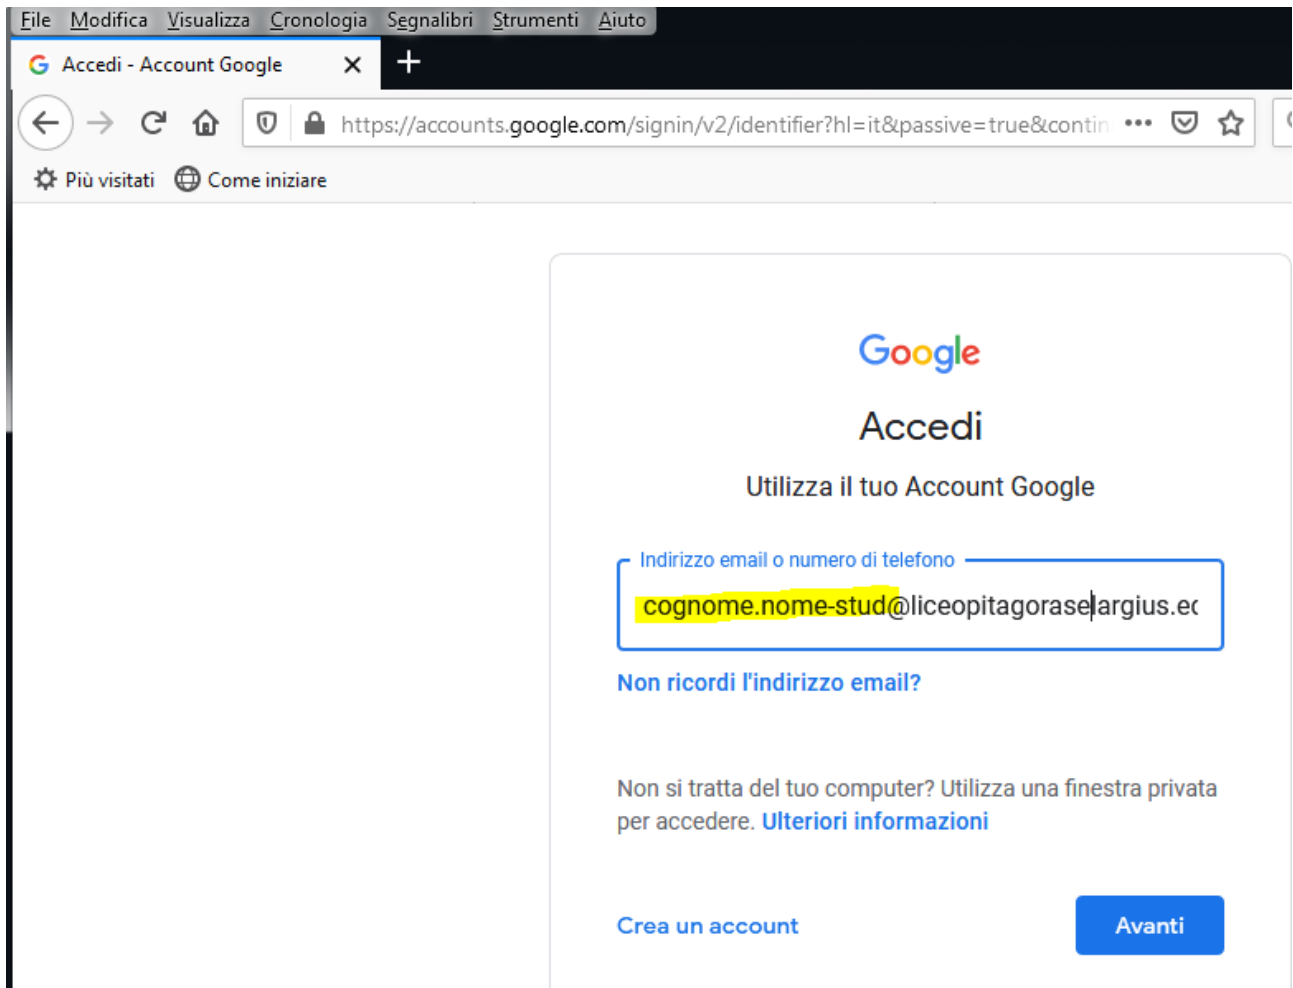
File Modifica Visualizza Cronologia Segnalibri Strumenti Aiuto

Accedi - Account Google ×

https://accounts.google.com/signin/v2/identifier?hl=it&passive=true&contin •••

Più visitati Come iniziare

Google

Accedi

Utilizza il tuo Account Google

Indirizzo email o numero di telefono

cognome.nome-stud@liceopitagoraselargius.ec

Non ricordi l'indirizzo email?

Non si tratta del tuo computer? Utilizza una finestra privata per accedere. Ulteriori informazioni

Crea un account

Avanti